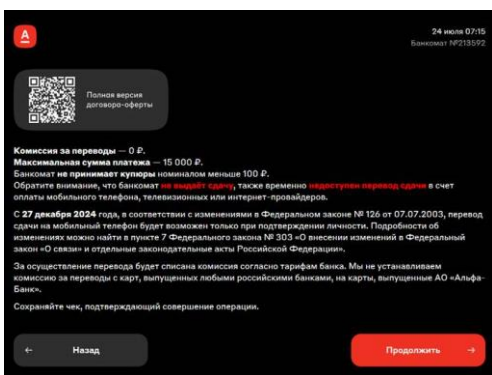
А

24 июля 07:15
Банкомат №213592

Полная версия договора-оферты

Комиссия за переводы — 0 ₽.
Максимальная сумма платежа — 15 000 ₽.
Банкомат не принимает купюры номиналом меньше 100 ₽.
Обратите внимание, что банкомат не выдаёт сдачу, также временно недоступен перевод сдачи в счет оплаты мобильного телефона, телевизионных или интернет-провайдеров.

С 27 декабря 2024 года, в соответствии с изменениями в Федеральном законе № 126 от 07.07.2003, перевод сдачи на мобильный телефон будет возможен только при подтверждении личности. Подробности об изменениях можно найти в пункте 7 Федерального закона № 303 «О внесении изменений в Федеральный закон «О связи» и отдельные законодательные акты Российской Федерации».

За осуществление перевода будет списана комиссия согласно тарифам банка. Мы не устанавливаем комиссию за переводы с карт, выпущенных любыми российскими банками, на карты, выпущенные АО «Альфа-Банк».

Сохраняйте чек, подтверждающий совершение операции.

← Назад

Продолжить →